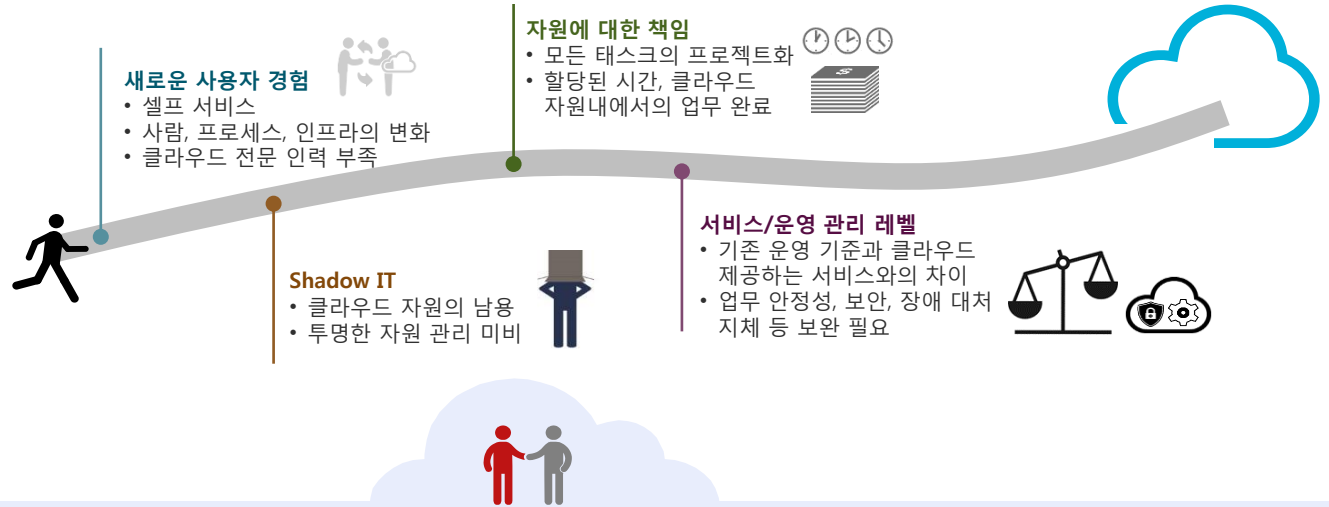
새로운 사용자 경험
• 셀프 서비스
• 사람, 프로세스, 인프라의 변화
• 클라우드 전문 인력 부족

Shadow IT
• 클라우드 자원의 남용
• 투명한 자원 관리 미비

자원에 대한 책임
• 모든 태스크의 프로젝트화
• 할당된 시간, 클라우드 자원내에서의 업무 완료

서비스/운영 관리 레벨
• 기존 운영 기준과 클라우드 제공하는 서비스와의 차이
• 업무 안정성, 보안, 장애 대처 지체 등 보완 필요